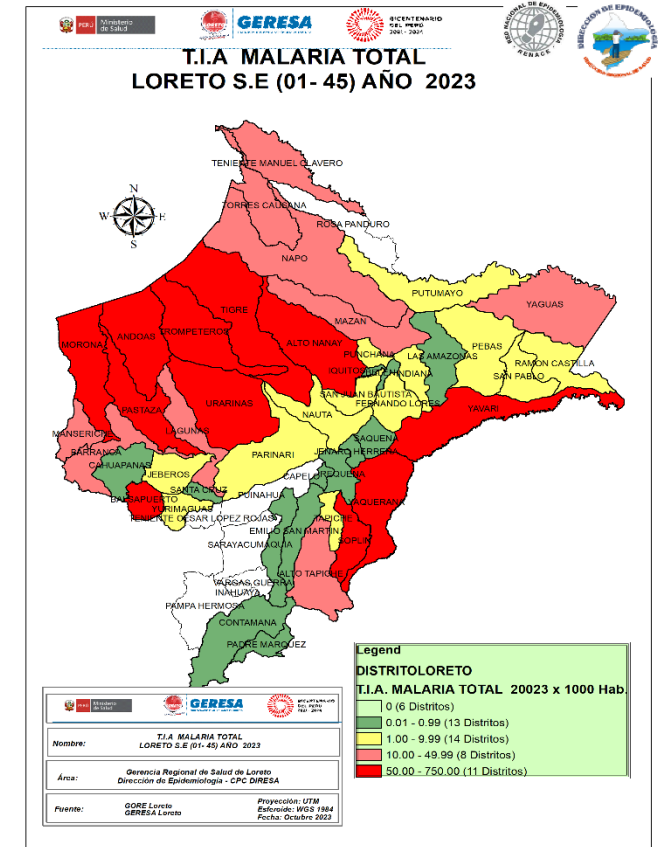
PERÚ Ministerio de Salud

GERESA

BICENTENARIO DEL PERÚ 2021 - 2024

RED NACIONAL DE EPIDEMIOLOGÍA RENACE

DIRECCIÓN DE EPIDEMIOLOGÍA

T.I.A MALARIA TOTAL
LORETO S.E (01- 45) AÑO 2023

N
W
E
S

TENIENTE MANUEL CLAVERO
TORRES CAUSANA
ROSA PANDURO
NAPO
PUTUMAYO
YAGUAS
TIGRE
MAZAN
PEBAS
MORONA
ANDOAS
TROMPETEROS
ALTO NANAY
PUNCHANA
LAS AMAZONAS
RAMON CASTILLA
IQUITOS
INDIANA
SAN PABLO
PASTAZA
URARINAS
SAN JUAN BAUTISTA
FERNANDO LORES
YAVARI
MANSERICHE
LAGUNAS
NAUTA
SAQUENA
BARRANCA
CAHUAPANAS
PARINARI
JENARO HERRERA
JEBEROS
CAPELO
REQUENA
SANTA CRUZ
PUINAHUA
YAQUERANA
BALSAPUERTO
YURIMAGUAS
TENIENTE CESAR LOPEZ ROJAS
EMILIO SAN MARTIN
TAPICHE
SOPLIN
SARAYACU
MAQUIA
ALTO TAPICHE
VARGAS GUERRA
INAHUAYA
PAMPA HERMOSA
CONTAMANA
PADRE MARQUEZ

Legend
DISTRITOLORETO
T.I.A. MALARIA TOTAL 20023 x 1000 Hab.
0 (6 Distritos)
0.01 - 0.99 (13 Distritos)
1.00 - 9.99 (14 Distritos)
10.00 - 49.99 (8 Distritos)
50.00 - 750.00 (11 Distritos)

| | | |
|---|---|---|
| Nombre: | T.I.A MALARIA TOTAL LORETO S.E (01- 45) AÑO 2023 | |
| Área: | Gerencia Regional de Salud de Loreto Dirección de Epidemiologia - CPC DIRESA | |
| Fuente: | GORE Loreto GERESA Loreto | Proyección: UTM Esferoide: WGS 1984 Fecha: Octubre 2023 |